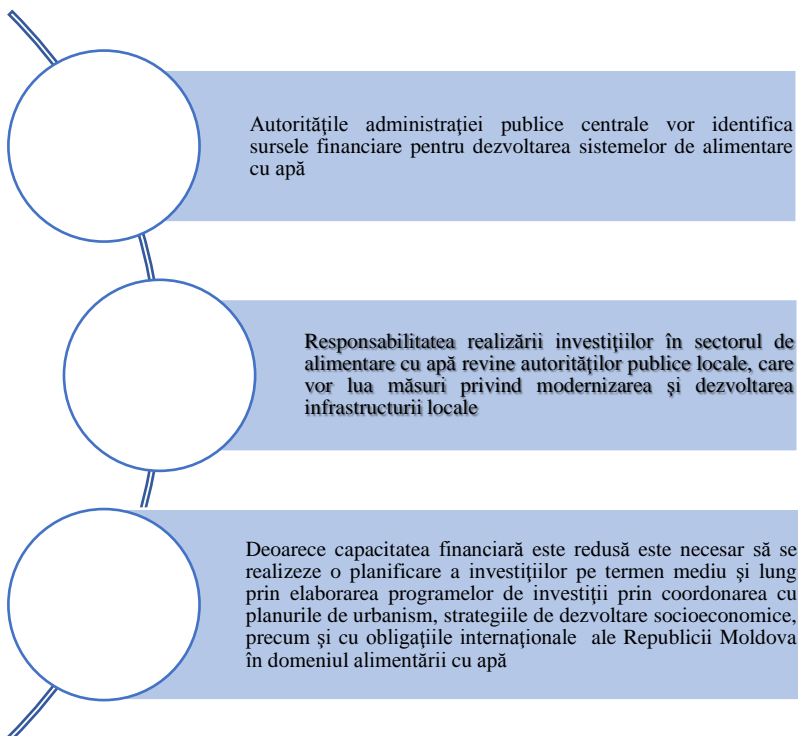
Autorităţile administraţiei publice centrale vor identifica sursele financiare pentru dezvoltarea sistemelor de alimentare cu apă

Responsabilitatea realizării investiţiilor în sectorul de alimentare cu apă revine autorităţilor publice locale, care vor lua măsuri privind modernizarea şi dezvoltarea infrastructurii locale

Deoarece capacitatea financiară este redusă este necesar să se realizeze o planificare a investiţiilor pe termen mediu şi lung prin elaborarea programelor de investiţii prin coordonarea cu planurile de urbanism, strategiile de dezvoltare socioeconomice, precum şi cu obligaţiile internaţionale ale Republicii Moldova în domeniul alimentării cu apă